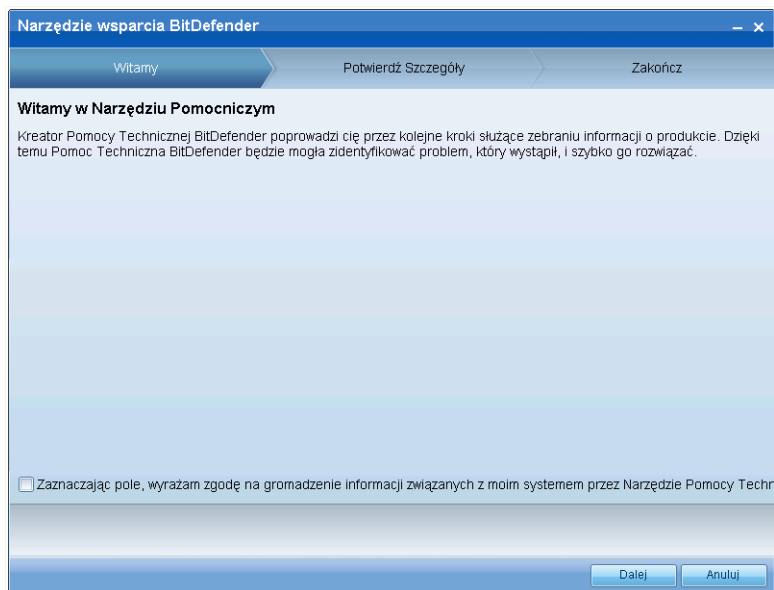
Narzędzie wsparcia BitDefender
– ×

Witamy
Potwierdź Szczegóły
Zakończ

Witamy w Narzędziu Pomocniczym

Kreator Pomocy Technicznej BitDefender poprowadzi cię przez kolejne kroki służące zebraniu informacji o produkcie. Dzięki temu Pomoc Techniczna BitDefender będzie mogła zidentyfikować problem, który wystąpił, i szybko go rozwiązać.

Zaznaczając pole, wyrażam zgodę na gromadzenie informacji związanych z moim systemem przez Narzędzie Pomocy Techn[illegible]

Dalej
Anuluj